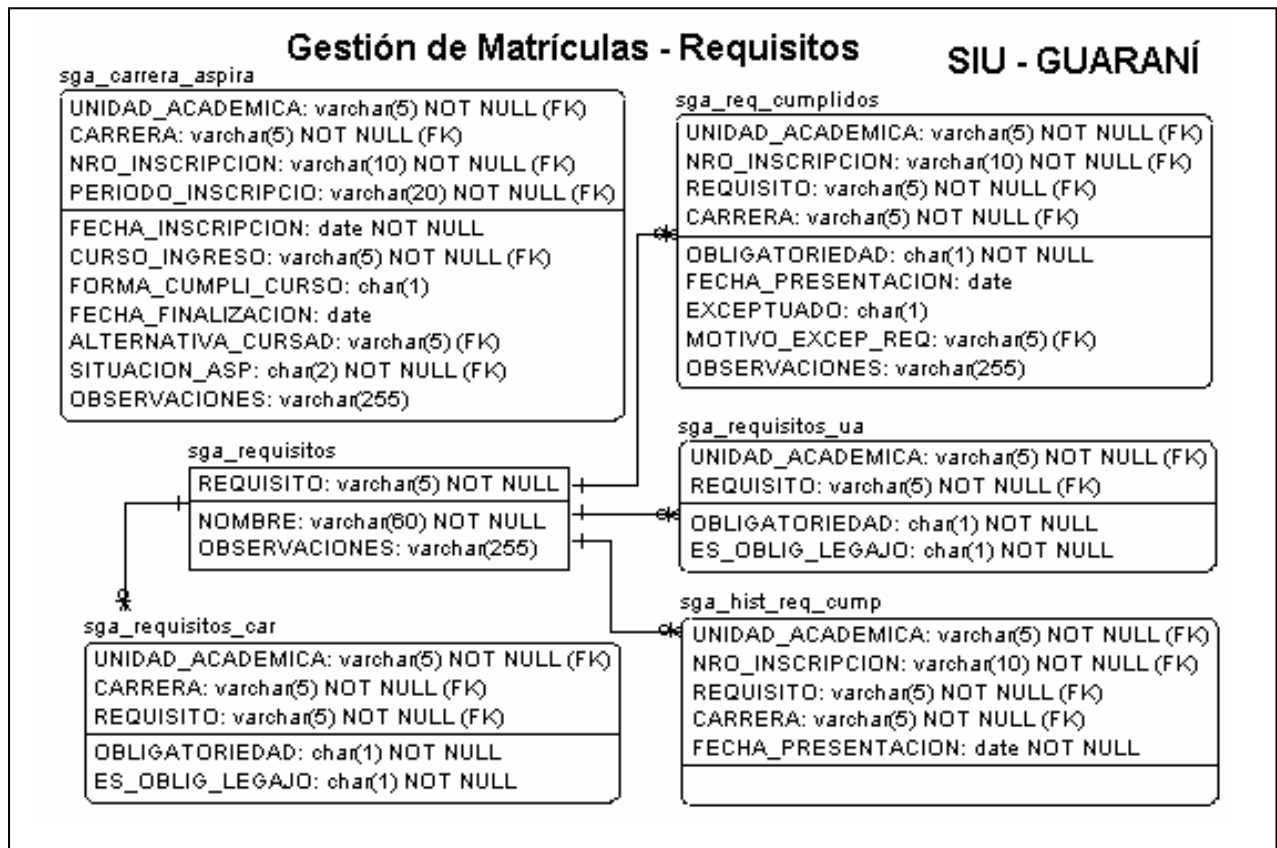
Gestión de Matrículas - Requisitos

SIU - GUARANÍ

sga_carrera_aspira

UNIDAD_ACADEMICA: varchar(5) NOT NULL (FK)
CARRERA: varchar(5) NOT NULL (FK)
NRO_INSCRIPCION: varchar(10) NOT NULL (FK)
PERIODO_INSCRIPCIO: varchar(20) NOT NULL (FK)

FECHA_INSCRIPCION: date NOT NULL
CURSO_INGRESO: varchar(5) NOT NULL (FK)
FORMA_CUMPLI_CURSO: char(1)
FECHA_FINALIZACION: date
ALTERNATIVA_CURSAD: varchar(5) (FK)
SITUACION_ASP: char(2) NOT NULL (FK)
OBSERVACIONES: varchar(255)

sga_req_cumplidos

UNIDAD_ACADEMICA: varchar(5) NOT NULL (FK)
NRO_INSCRIPCION: varchar(10) NOT NULL (FK)
REQUISITO: varchar(5) NOT NULL (FK)
CARRERA: varchar(5) NOT NULL (FK)

OBLIGATORIEDAD: char(1) NOT NULL
FECHA_PRESENTACION: date
EXCEPTUADO: char(1)
MOTIVO_EXCEP_REQ: varchar(5) (FK)
OBSERVACIONES: varchar(255)

sga_requisitos

REQUISITO: varchar(5) NOT NULL

NOMBRE: varchar(60) NOT NULL
OBSERVACIONES: varchar(255)

sga_requisitos_ua

UNIDAD_ACADEMICA: varchar(5) NOT NULL (FK)
REQUISITO: varchar(5) NOT NULL (FK)

OBLIGATORIEDAD: char(1) NOT NULL
ES_OBLIG_LEGAJO: char(1) NOT NULL

sga_requisitos_car

UNIDAD_ACADEMICA: varchar(5) NOT NULL (FK)
CARRERA: varchar(5) NOT NULL (FK)
REQUISITO: varchar(5) NOT NULL (FK)

OBLIGATORIEDAD: char(1) NOT NULL
ES_OBLIG_LEGAJO: char(1) NOT NULL

sga_hist_req_cump

UNIDAD_ACADEMICA: varchar(5) NOT NULL (FK)
NRO_INSCRIPCION: varchar(10) NOT NULL (FK)
REQUISITO: varchar(5) NOT NULL (FK)
CARRERA: varchar(5) NOT NULL (FK)
FECHA_PRESENTACION: date NOT NULL